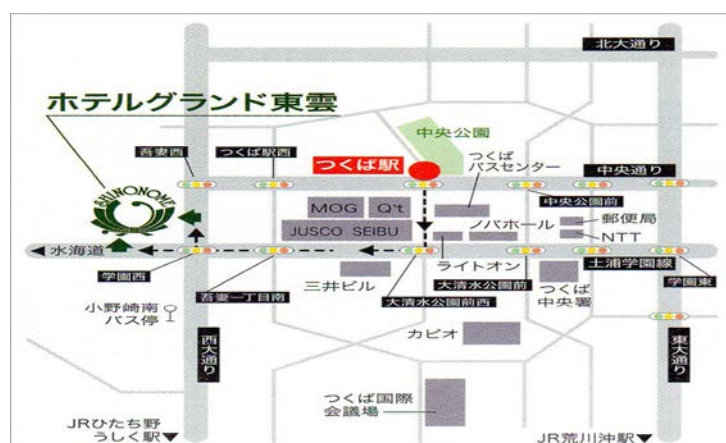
北大通り

ホテルグランド東雲

中央公園

吾妻西

つくば駅西

つくば駅

つくばバスセンター

中央通り

SHINONOME

中央公園前

MOG

Q't

ノバホール

郵便局

JUSCO SEIBU

NTT

◀ 水海道

学園西

ライトオン

土浦学園線

大清水公園前

学園東

三井ビル

大清水公園前西

つくば中央署

小野崎南バス停

吾妻一丁目南

西大通り

カピオ

東大通り

つくば国際会議場

JRひたち野うしく駅▼

JR荒川沖駅▼